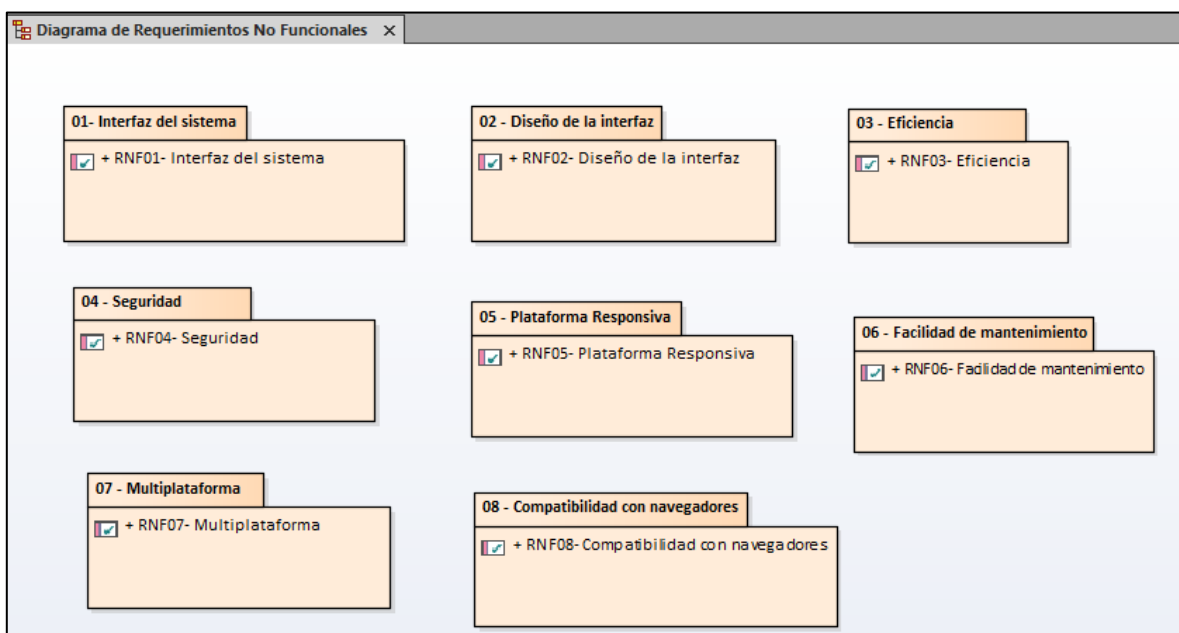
Diagrama de Requerimientos No Funcionales ×

01- Interfaz del sistema
+ RNF01- Interfaz del sistema

02 - Diseño de la interfaz
+ RNF02- Diseño de la interfaz

03 - Eficiencia
+ RNF03- Eficiencia

04 - Seguridad
+ RNF04- Seguridad

05 - Plataforma Responsiva
+ RNF05- Plataforma Responsiva

06 - Facilidad de mantenimiento
+ RNF06- Fadilidad de mantenimiento

07 - Multiplataforma
+ RNF07- Multiplataforma

08 - Compatibilidad con navegadores
+ RNF08- Compatibilidad con navegadores